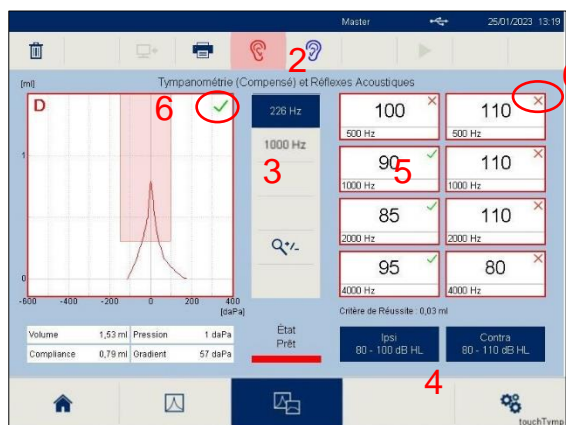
Master 25/01/2023 13:19

2

[ml] Tympanométrie (Compensé) et Réflexes Acoustiques

D

6

1

0

-600 -400 -200 0 200 400 [daPa]

226 Hz

1000 Hz

3

| 100 500 Hz | 110 500 Hz |
|---|---|
| 90 1000 Hz | 110 1000 Hz |
| 85 2000 Hz | 110 2000 Hz |
| 95 4000 Hz | 80 4000 Hz |

5

Critère de Réussite : 0,03 ml

| Volume | 1,53 ml | Pression | 1 daPa |
|---|---|---|---|
| Compliance | 0,79 ml | Gradient | 57 daPa |

État Prêt

Ipsi 80 - 100 dB HL

Contra 80 - 110 dB HL

4

touchTymp